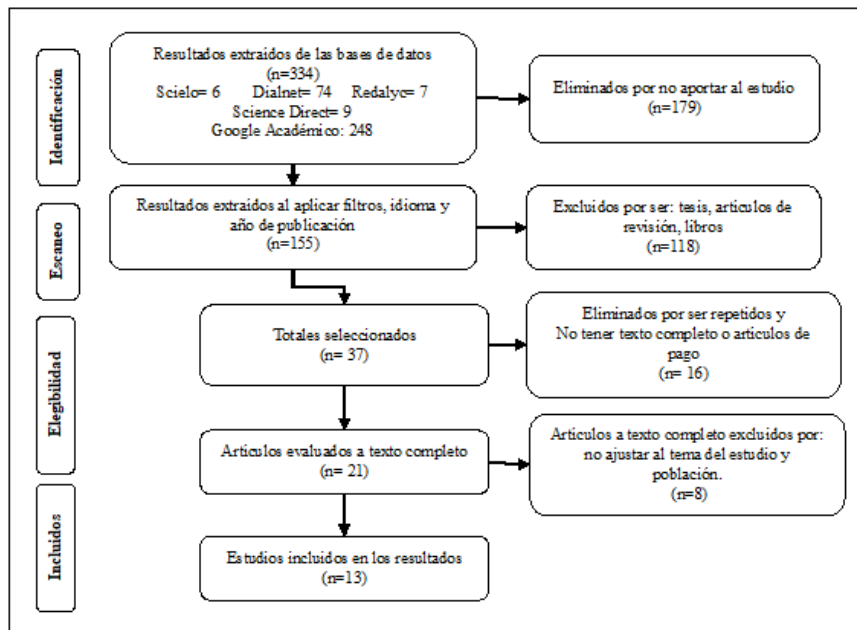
Identificación

Resultados extraidos de las bases de datos
(n=334)
Scielo= 6 Dialnet= 74 Redalyc= 7
Science Direct= 9
Google Académico: 248

Eliminados por no aportar al estudio
(n=179)

Escaneo

Resultados extraidos al aplicar filtros, idioma y año de publicación
(n=155)

Excluidos por ser: tesis, articulos de revisión, libros
(n=118)

Elegibilidad

Totales seleccionados
(n= 37)

Eliminados por ser repetidos y
No tener texto completo o articulos de pago
(n= 16)

Articulos evaluados a texto completo
(n= 21)

Articulos a texto completo excluidos por: no ajustar al tema del estudio y población.
(n=8)

Incluidos

Estudios incluidos en los resultados
(n=13)